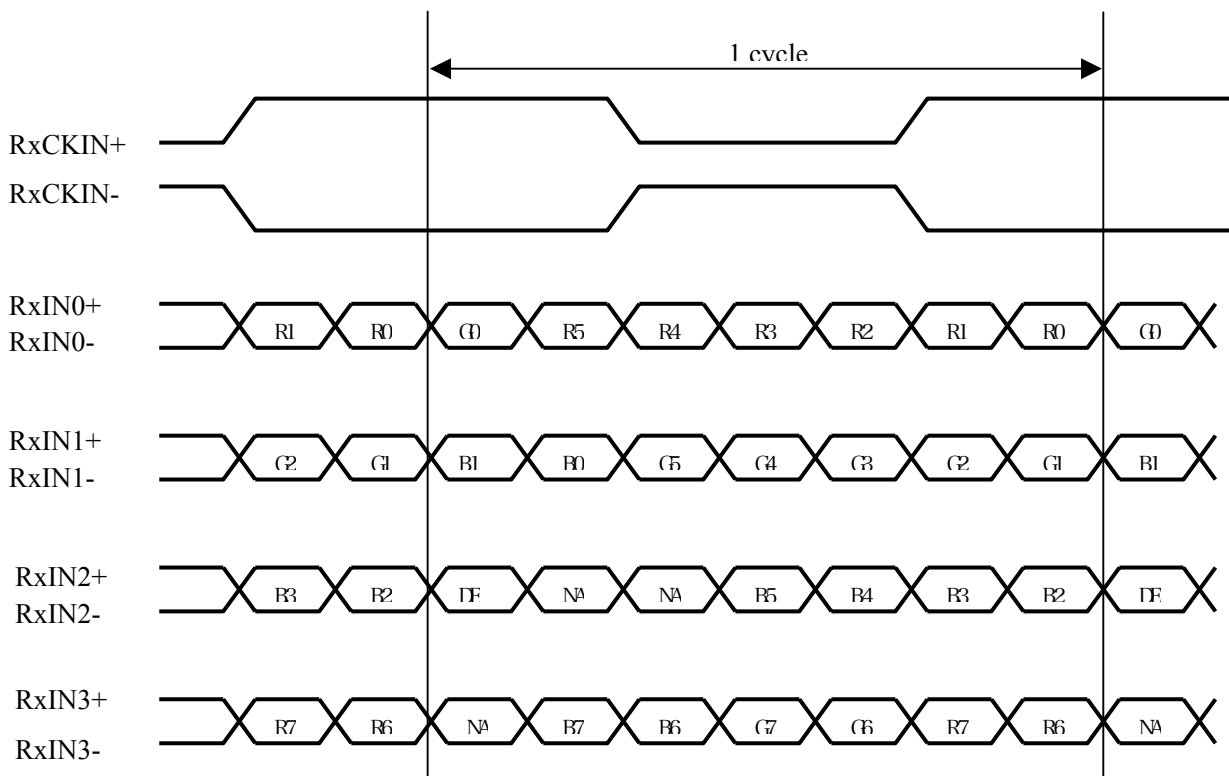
1 cycle

RxCKIN+
RxCKIN-

RxIN0+
RxIN0-
R1 R0 G0 R5 R4 R3 R2 R1 R0 G0

RxIN1+
RxIN1-
G2 G1 B1 B0 G5 G4 G3 G2 G1 B1

RxIN2+
RxIN2-
B3 B2 DE NA NA B5 B4 B3 B2 DE

RxIN3+
RxIN3-
R7 R6 NA B7 B6 G7 G6 R7 R6 NA